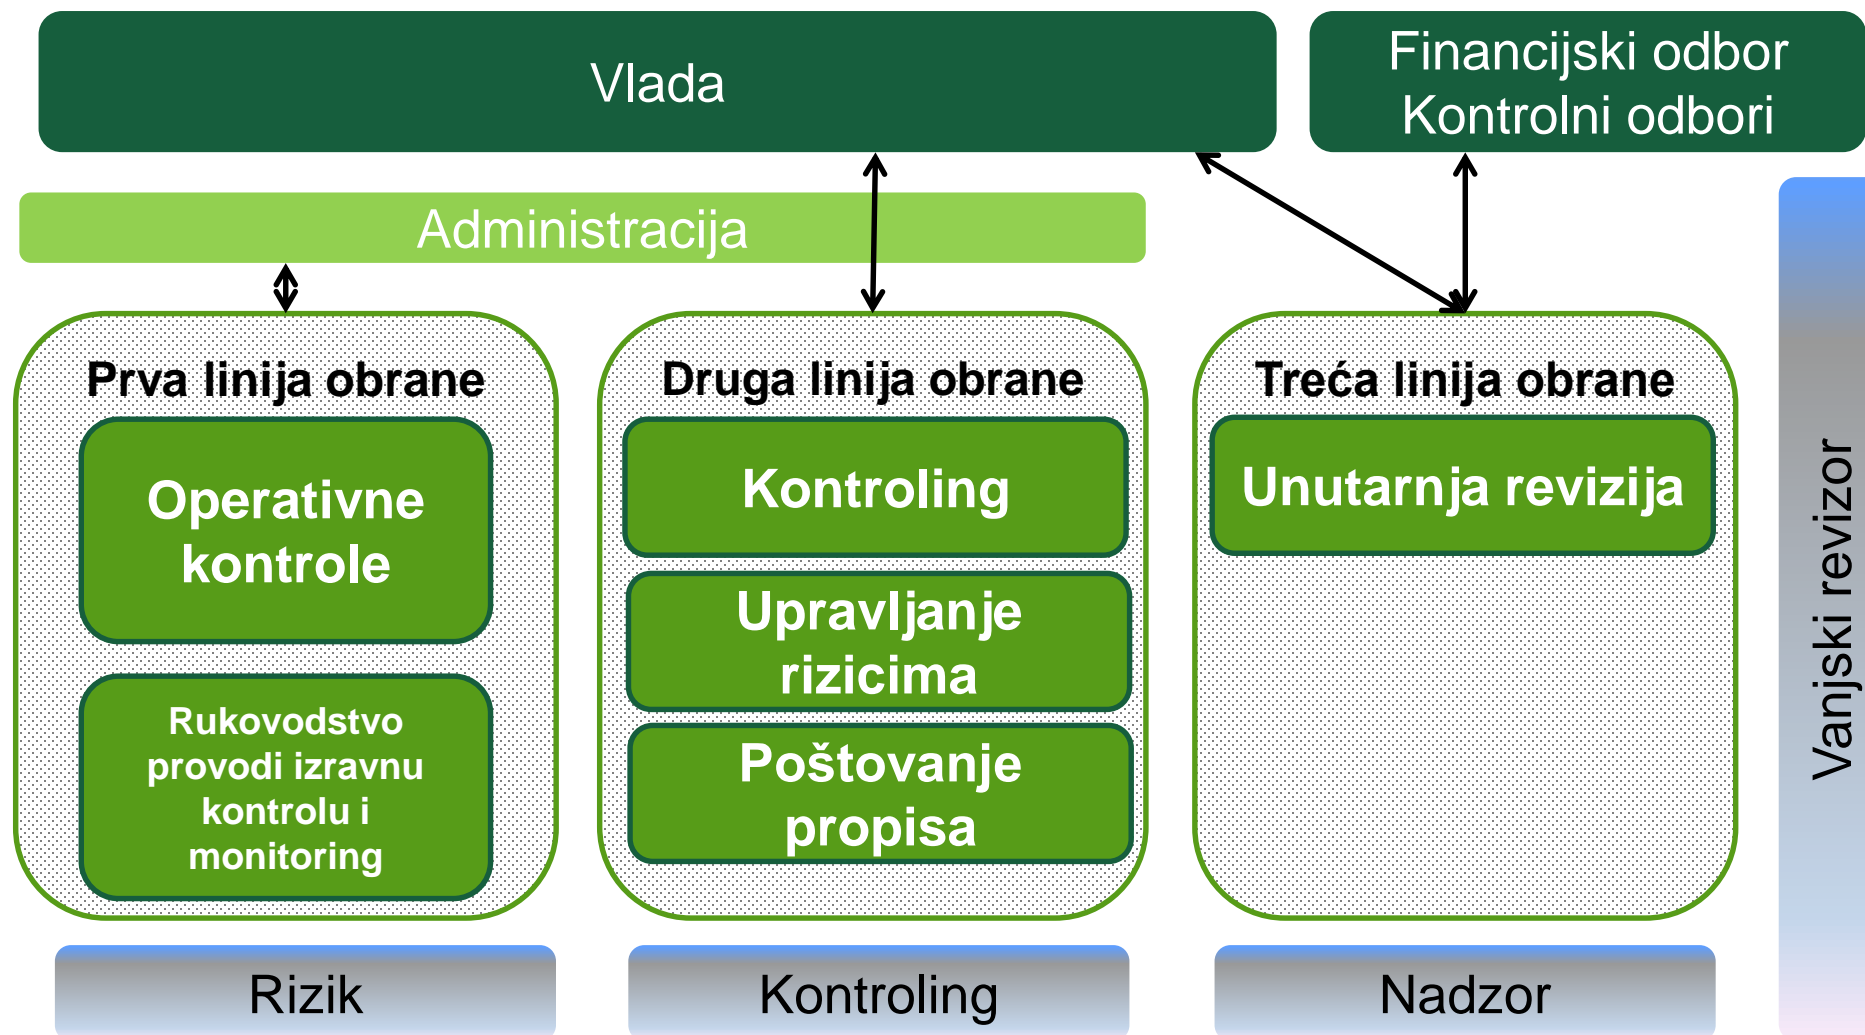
Vlada

Financijski odbor
Kontrolni odbori

Administracija

Prva linija obrane

Operativne kontrole

Rukovodstvo provodi izravnu kontrolu i monitoring

Druga linija obrane

Kontroling

Upravljanje rizicima

Poštovanje propisa

Treća linija obrane

Unutarnja revizija

Vanjski revizor

Rizik

Kontroling

Nadzor